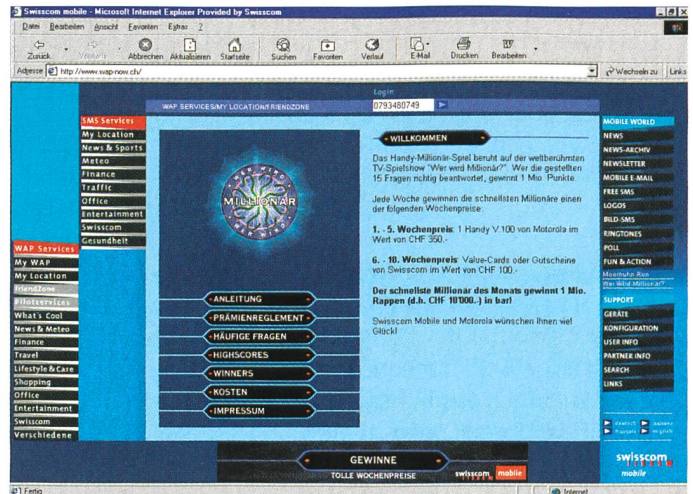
Swisscom mobile - Microsoft Internet Explorer Provided by Swisscom

Datei Bearbeiten Ansicht Favoriten Extras ?

Zurück Vorwärts Abbrechen Aktualisieren Startseite Suchen Favoriten Verlauf E-Mail Drucken Bearbeiten

Adresse http://www.wap-now.ch/

Wechseln zu Links

Login
0793480749

WAP SERVICES/MY LOCATION/FRIENDZONE

SMS Services
My Location
News & Sports
Meteo
Finance
Traffic
Office
Entertainment
Swisscom
Gesundheit

WAP Services
My WAP
My Location
Friendzone
Pilotservices
What's Cool
News & Meteo
Finance
Travel
Lifestyle & Care
Shopping
Office
Entertainment
Swisscom
Verschiedene

WER WIRD MILLIONÄR

ANLEITUNG
PRÄMIENREGLEMENT
HÄUFIGE FRAGEN
HIGHSCORES
WINNERS
KOSTEN
IMPRESSUM

WILLKOMMEN

Das Handy-Millionär-Spiel beruht auf der weltberühmten TV-Spielshow "Wer wird Millionär?". Wer die gestellten 15 Fragen richtig beantwortet, gewinnt 1 Mio. Punkte.

Jede Woche gewinnen die schnellsten Millionäre einen der folgenden Wochenpreise:

1. - 5. Wochenpreis: 1 Handy V.100 von Motorola im Wert von CHF 350.-

6. - 10. Wochenpreis: Value-Cards oder Gutscheine von Swisscom im Wert von CHF 100.-

Der schnellste Millionär des Monats gewinnt 1 Mio. Rappen (d.h. CHF 10'000.-) in bar!

Swisscom Mobile und Motorola wünschen Ihnen viel Glück!

MOBILE WORLD
NEWS
NEWS-ARCHIV
NEWSLETTER
MOBILE E-MAIL
FREE SMS
LOGOS
BILD-SMS
RINGTONES
POLL
FUN & ACTION
Moorhuhn Run
Wer Wird Millionär?
SUPPORT
GERÄTE
KONFIGURATION
USER INFO
PARTNER INFO
SEARCH
LINKS

deutsch italiano français english

GEWINNE
TOLLE WOCHENPREISE
swisscom mobile

swisscom mobile

Fertig
Internet